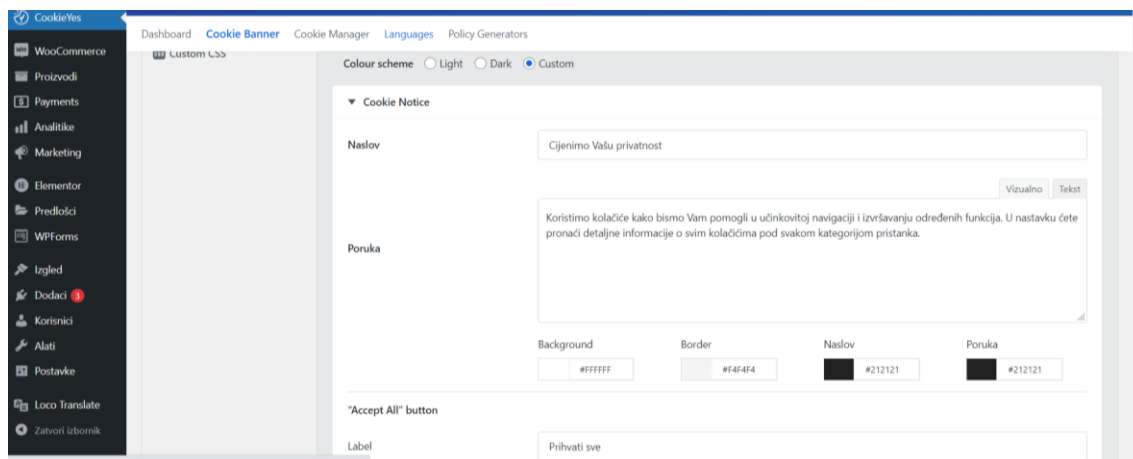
CookieYes
WooCommerce
Proizvodi
Payments
Analitike
Marketing
Elementor
Predlošci
WPForms
Izgled
Dodaci 3
Korisnici
Alati
Postavke
Loco Translate
Zatvori izbornik

Dashboard Cookie Banner Cookie Manager Languages Policy Generators

Custom CSS

Colour scheme Light Dark Custom

▼ Cookie Notice

Naslov
Cijenimo Vašu privatnost

Vizualno Tekst

Poruka
Koristimo kolačiće kako bismo Vam pomogli u učinkovitoj navigaciji i izvršavanju određenih funkcija. U nastavku ćete pronaći detaljne informacije o svim kolačićima pod svakom kategorijom pristanka.

Background #FFFFFF
Border #F4F4F4
Naslov #212121
Poruka #212121

"Accept All" button

Label
Prihvati sve